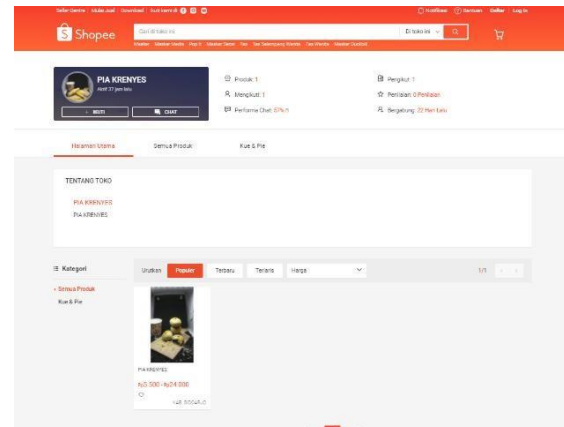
Seller Centre | Mulai Jual | Download | Ikuti kami di

Notifikasi | Bantuan | Daftar | Log In

Shopee

Cari di toko ini

Di toko ini

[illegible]

PIA KRENYES

Aktif 37 jam lalu

IKUTI

CHAT

Produk: 1

Mengikuti: 1

Performa Chat: 67% (

Pengikut: 1

Penilaian: 0 Penilaian

Bergabung: 22 Hari Lalu

Halaman Utama

Semua Produk

Kue & Pie

TENTANG TOKO

PIA KRENYES

PIA KRENYES

Kategori

Semua Produk

Kue & Pie

Urutkan

Populer

Terbaru

Terlaris

Harga

1/1

PIA KRENYES

Rp3.500 - Rp24.000

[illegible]